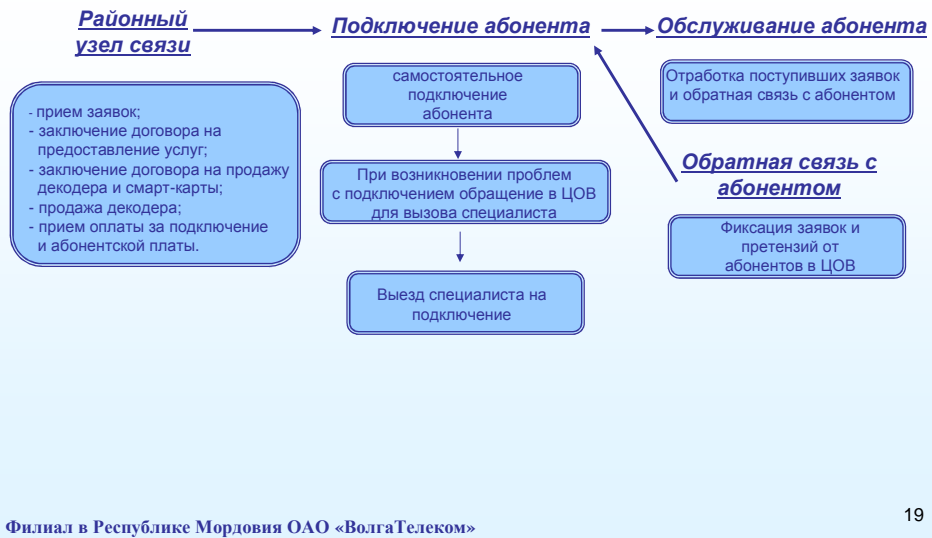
Районный узел связи

Подключение абонента

Обслуживание абонента

- прием заявок;
- заключение договора на предоставление услуг;
- заключение договора на продажу декодера и смарт-карты;
- продажа декодера;
- прием оплаты за подключение и абонентской платы.

самостоятельное подключение абонента

При возникновении проблем с подключением обращение в ЦОВ для вызова специалиста

Выезд специалиста на подключение

Отработка поступивших заявок и обратная связь с абонентом

Обратная связь с абонентом

Фиксация заявок и претензий от абонентов в ЦОВ

Филиал в Республике Мордовия ОАО «ВолгаТелеком»

19